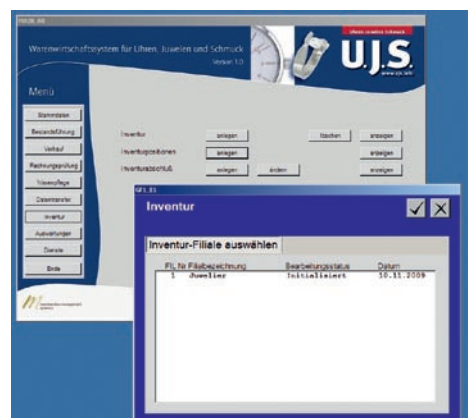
Warenwirtschaftssystem für Uhren, Juwelen und Schmuck
Version 1.0
U.J.S.
www.ujs.info

Menü
Stammdaten
Bestandsführung
Verkauf
Rechnungsprüfung
Warenpflege
Datentransfer
Inventur
Auswertungen
Dienste
Ende

Inventur anlegen löschen anzeigen
Inventurpositionen anlegen anzeigen
Inventurabschluß anlegen ändern anzeigen

Inventur
Inventur-Filiale auswählen
| Fil. Nr | Filialbezeichnung | Bearbeitungsstatus | Datum |
|---|---|---|---|
| 1 | Juwelier | Initialisiert | 10.11.2009 |